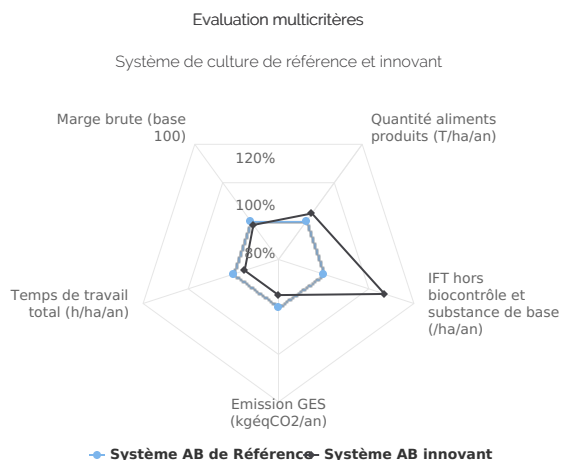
Evaluation multicritères

Système de culture de référence et innovant

Marge brute (base 100)

120%

100%

80%

Quantité aliments produits (T/ha/an)

IFT hors biocontrôle et substance de base (/ha/an)

Emission GES (kgéqCO2/an)

Temps de travail total (h/ha/an)

Système AB de Référence

Système AB innovant